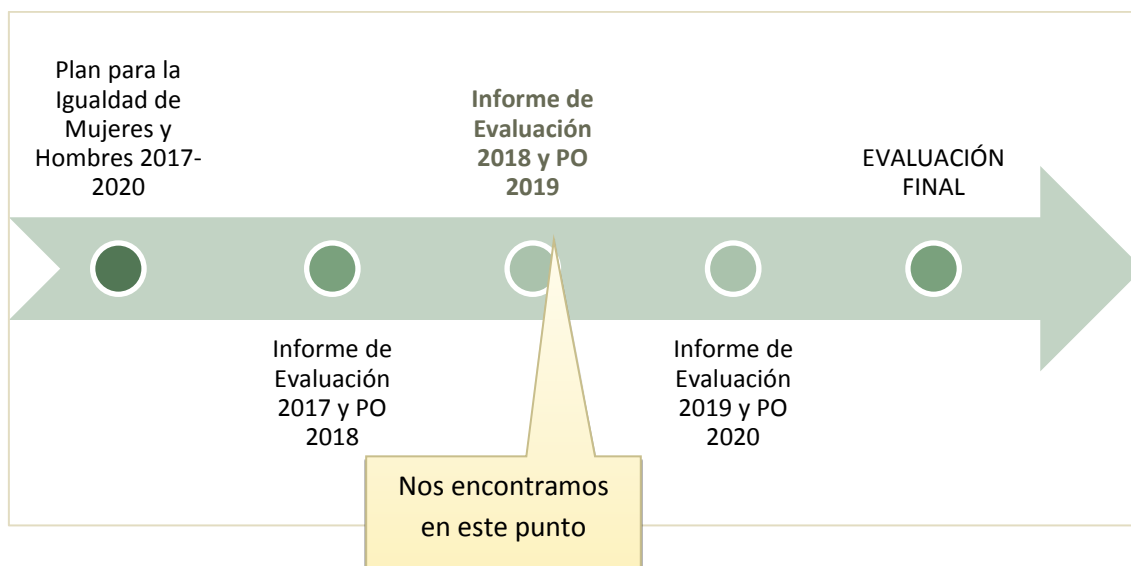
Plan para la Igualdad de Mujeres y Hombres 2017-2020

Informe de Evaluación 2018 y PO 2019

EVALUACIÓN FINAL

Informe de Evaluación 2017 y PO 2018

Informe de Evaluación 2019 y PO 2020

Nos encontramos en este punto